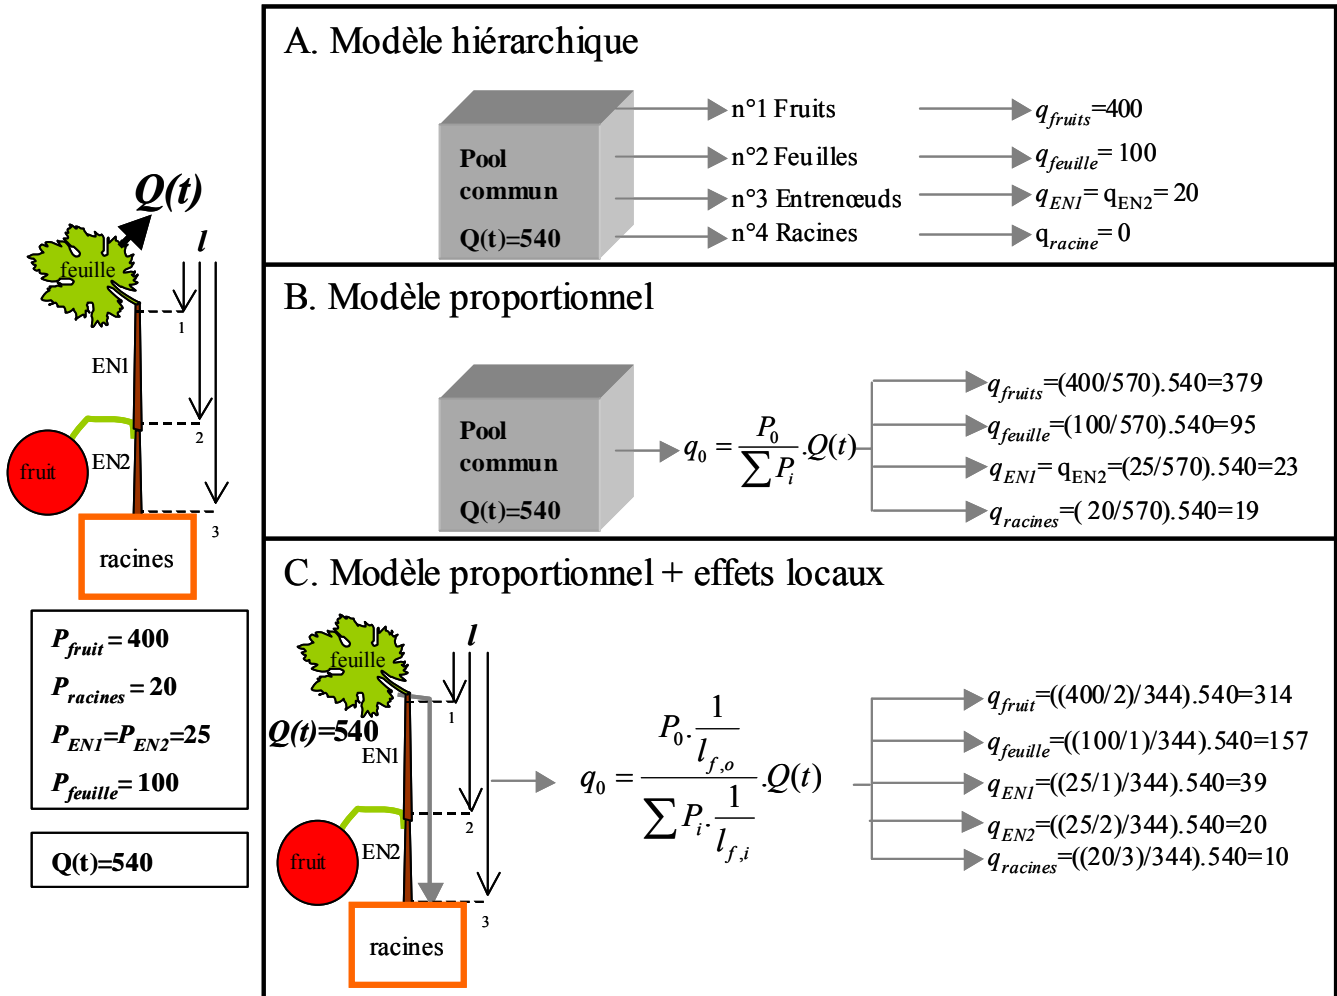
Q(t)

$l$

feuille

1

EN1

2

fruit

EN2

3

racines

$P_{fruit} = 400$

$P_{racines} = 20$

$P_{EN1}=P_{EN2}=25$

$P_{feuille}= 100$

Q(t)=540

A. Modèle hiérarchique

Pool commun

Q(t)=540

n°1 Fruits

n°2 Feuilles

n°3 Entrenœuds

n°4 Racines

$q_{fruits}=400$

$q_{feuille}= 100$

$q_{EN1}= q_{EN2}= 20$

$q_{racine}= 0$

B. Modèle proportionnel

Pool commun

Q(t)=540

$q_0 = \frac{P_0}{\sum P_i}.Q(t)$

$q_{fruits}=(400/570).540=379$

$q_{feuille}=(100/570).540=95$

$q_{EN1}= q_{EN2}=(25/570).540=23$

$q_{racines}=( 20/570).540=19$

C. Modèle proportionnel + effets locaux

feuille

$l$

1

Q(t)=540

EN1

2

fruit

EN2

3

racines

$q_0 = \frac{P_0 \cdot \frac{1}{l_{f,o}}}{\sum P_i \cdot \frac{1}{l_{f,i}}}.Q(t)$

$q_{fruit}=((400/2)/344).540=314$

$q_{feuille}=((100/1)/344).540=157$

$q_{EN1}=((25/1)/344).540=39$

$q_{EN2}=((25/2)/344).540=20$

$q_{racines}=((20/3)/344).540=10$